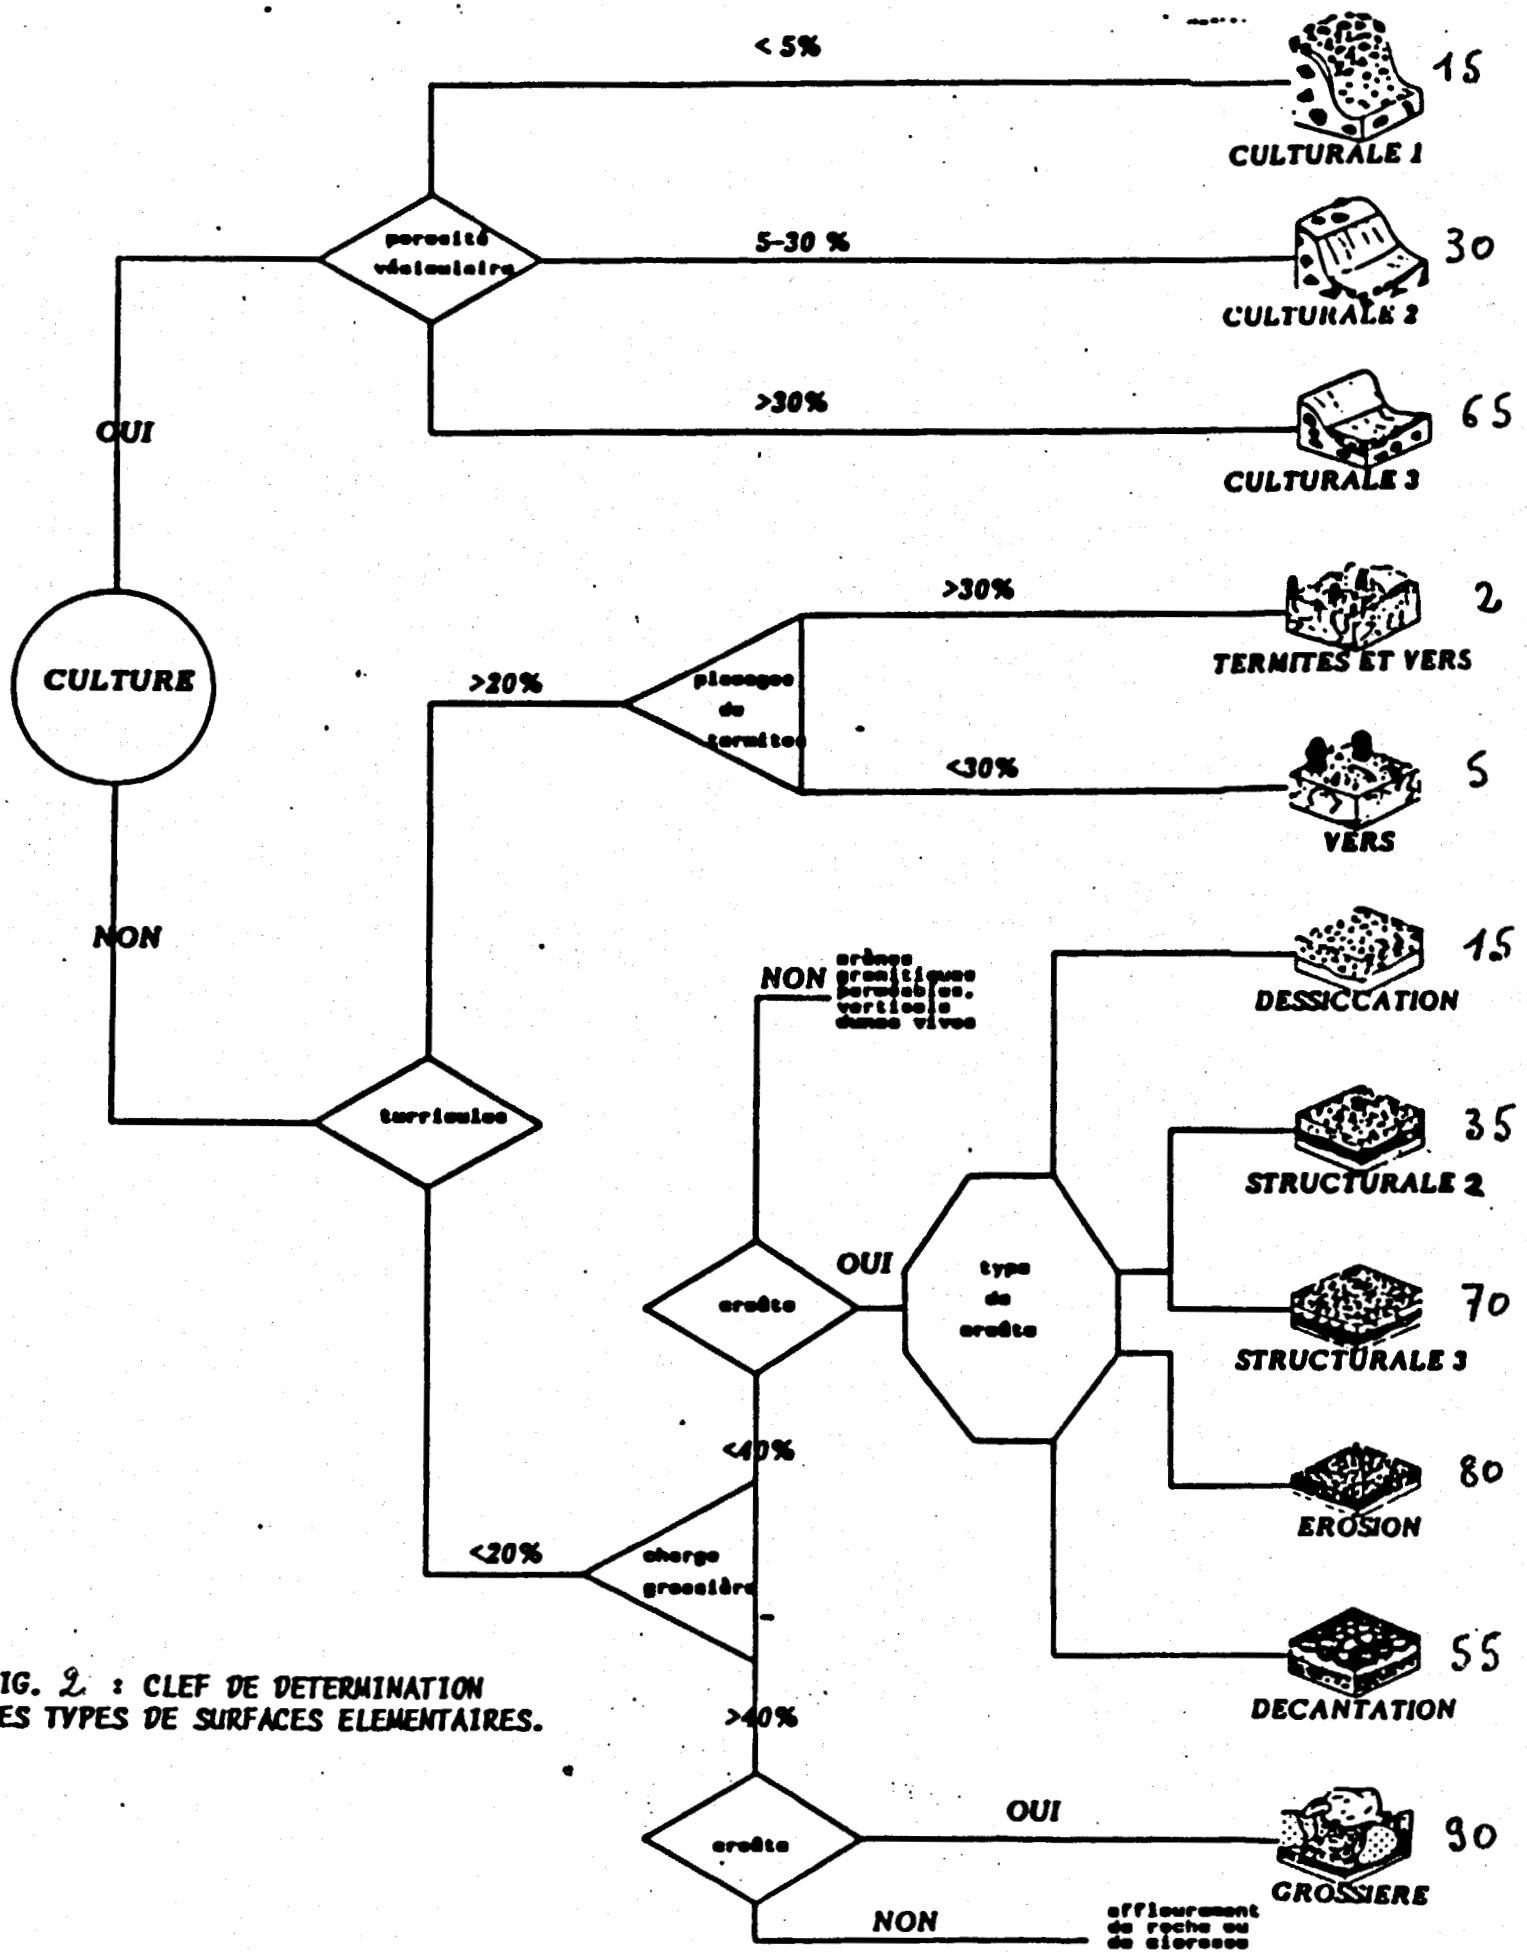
< 5%

15

CULTURALE 1

porosité vésiculaire

5-30 %

30

CULTURALE 2

>30%

65

CULTURALE 3

OUI

CULTURE

>30%

2

TERMITES ET VERS

>20%

placages de termites

<30%

5

VERS

NON

NON

arènes granitiques perméables, vertisols dunes vives

15

DESSICCATION

turricules

35

STRUCTURALE 2

OUI

croûte

type de croûte

70

STRUCTURALE 3

<40%

80

EROSION

<20%

charge grossière

IG. 2 : CLEF DE DETERMINATION
ES TYPES DE SURFACES ELEMENTAIRES.

55

DECANTATION

>40%

OUI

croûte

90

GROSSIERE

NON

affleurement de roche ou de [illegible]